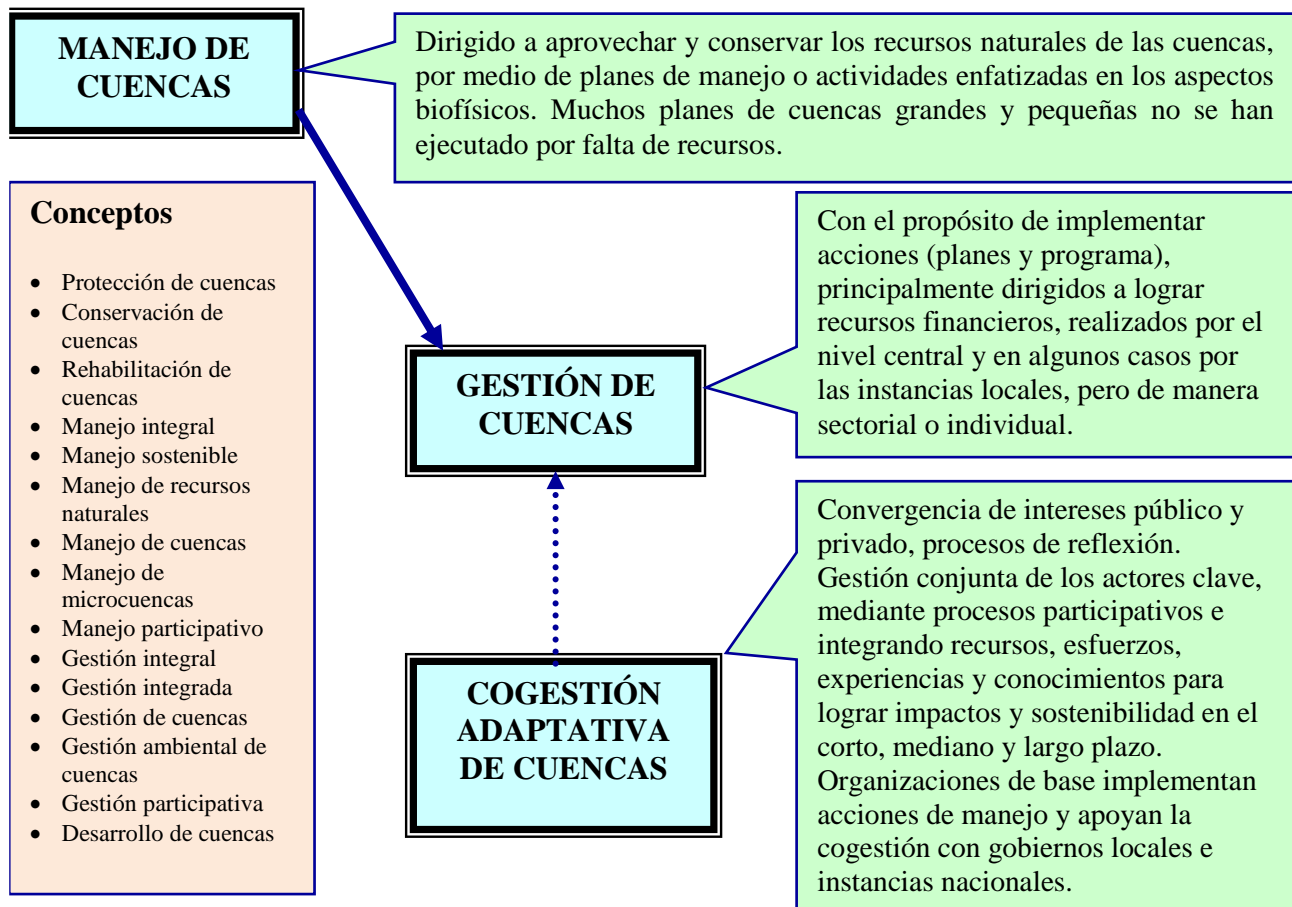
MANEJO DE CUENCAS

Dirigido a aprovechar y conservar los recursos naturales de las cuencas, por medio de planes de manejo o actividades enfatizadas en los aspectos biofísicos. Muchos planes de cuencas grandes y pequeñas no se han ejecutado por falta de recursos.

Conceptos

- Protección de cuencas
- Conservación de cuencas
- Rehabilitación de cuencas
- Manejo integral
- Manejo sostenible
- Manejo de recursos naturales
- Manejo de cuencas
- Manejo de microcuencas
- Manejo participativo
- Gestión integral
- Gestión integrada
- Gestión de cuencas
- Gestión ambiental de cuencas
- Gestión participativa
- Desarrollo de cuencas

Con el propósito de implementar acciones (planes y programa), principalmente dirigidos a lograr recursos financieros, realizados por el nivel central y en algunos casos por las instancias locales, pero de manera sectorial o individual.

GESTIÓN DE CUENCAS

Convergencia de intereses público y privado, procesos de reflexión. Gestión conjunta de los actores clave, mediante procesos participativos e integrando recursos, esfuerzos, experiencias y conocimientos para lograr impactos y sostenibilidad en el corto, mediano y largo plazo. Organizaciones de base implementan acciones de manejo y apoyan la cogestión con gobiernos locales e instancias nacionales.

COGESTIÓN ADAPTATIVA DE CUENCAS